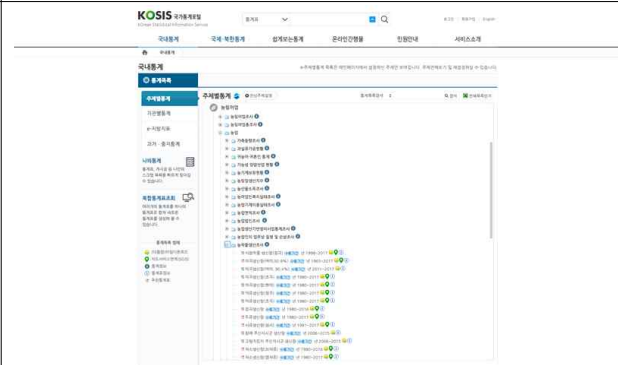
KOSIS 국가통계포털
Korean Statistical Information Service

통계표

로그인 | 회원가입 | English

국내통계 | 국제·북한통계 | 쉽게보는통계 | 온라인간행물 | 민원안내 | 서비스소개

국내통계

국내통계
통계목록

주제별통계
기관별통계
e-지방지표
과거·중지통계

나의통계

복합통계표조회

주제별통계

농림어업
농림어업총조사
농림어업조사
농업
가축동향조사
곡실업기초조사
가을배추·무 재배면적
가축사육 기초조사
농가경제조사
농업생산비조사
농산물소득조사
농축산물생산비조사
농림축산식품실태조사
농업경영체조사
농림축산식품부 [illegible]
농작물생산조사

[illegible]